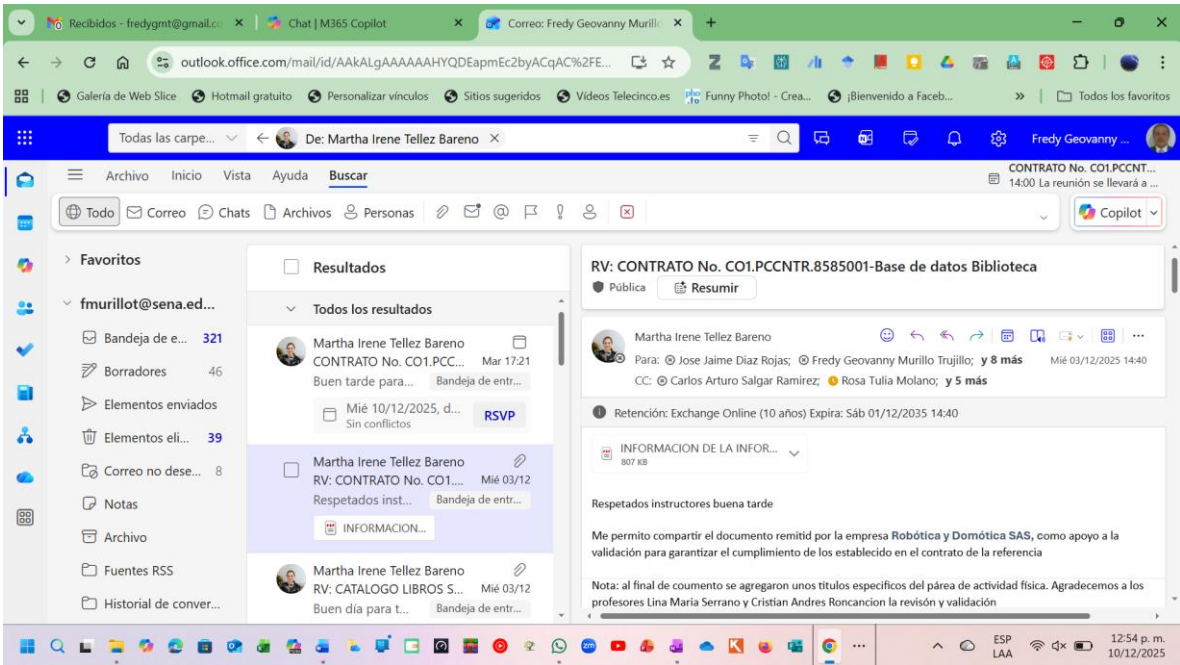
Recibidos - fredygmt@gmail.co ×
Chat | M365 Copilot ×
Correo: Fredy Geovanny Murillo ×
+

outlook.office.com/mail/id/AAkALgAAAAAAHYQDEapmEc2byACqAC%2FE...

Galería de Web Slice  Hotmail gratuito  Personalizar vínculos  Sitios sugeridos  Vídeos Telecinco.es  Funny Photo! - Crea...  ¡Bienvenido a Faceb...  »  Todos los favoritos

Todas las carpe...  De: Martha Irene Tellez Bareno ×
Fredy Geovanny ...

Archivo  Inicio  Vista  Ayuda  Buscar
CONTRATO No. CO1.PCCNT...
14:00 La reunión se llevará a ...

Todo  Correo  Chats  Archivos  Personas
Copilot

Favoritos
fmurillot@sena.ed...
Bandeja de e... 321
Borradores 46
Elementos enviados
Elementos eli... 39
Correo no dese... 8
Notas
Archivo
Fuentes RSS
Historial de conver...

Resultados
Todos los resultados

Martha Irene Tellez Bareno
CONTRATO No. CO1.PCC... Mar 17:21
Buen tarde para... Bandeja de entr...
Mié 10/12/2025, d...
Sin conflictos
RSVP

Martha Irene Tellez Bareno
RV: CONTRATO No. CO1.... Mié 03/12
Respetados inst... Bandeja de entr...
INFORMACION...

Martha Irene Tellez Bareno
RV: CATALOGO LIBROS S... Mié 03/12
Buen día para t... Bandeja de entr...

RV: CONTRATO No. CO1.PCCNTR.8585001-Base de datos Biblioteca
Pública  Resumir

Martha Irene Tellez Bareno
Para: Jose Jaime Diaz Rojas; Fredy Geovanny Murillo Trujillo; y 8 más  Mié 03/12/2025 14:40
CC: Carlos Arturo Salgar Ramirez; Rosa Tulia Molano; y 5 más

Retención: Exchange Online (10 años) Expira: Sáb 01/12/2035 14:40

INFORMACION DE LA INFOR...
807 KB

Respetados instructores buena tarde

Me permito compartir el documento remitido por la empresa Robótica y Domótica SAS, como apoyo a la validación para garantizar el cumplimiento de los establecido en el contrato de la referencia

Nota: al final de coumento se agregaron unos titulos especificos del párea de actividad física. Agradecemos a los profesores Lina Maria Serrano y Cristian Andres Roncancion la revsión y validación

ESP LAA  12:54 p. m.  10/12/2025